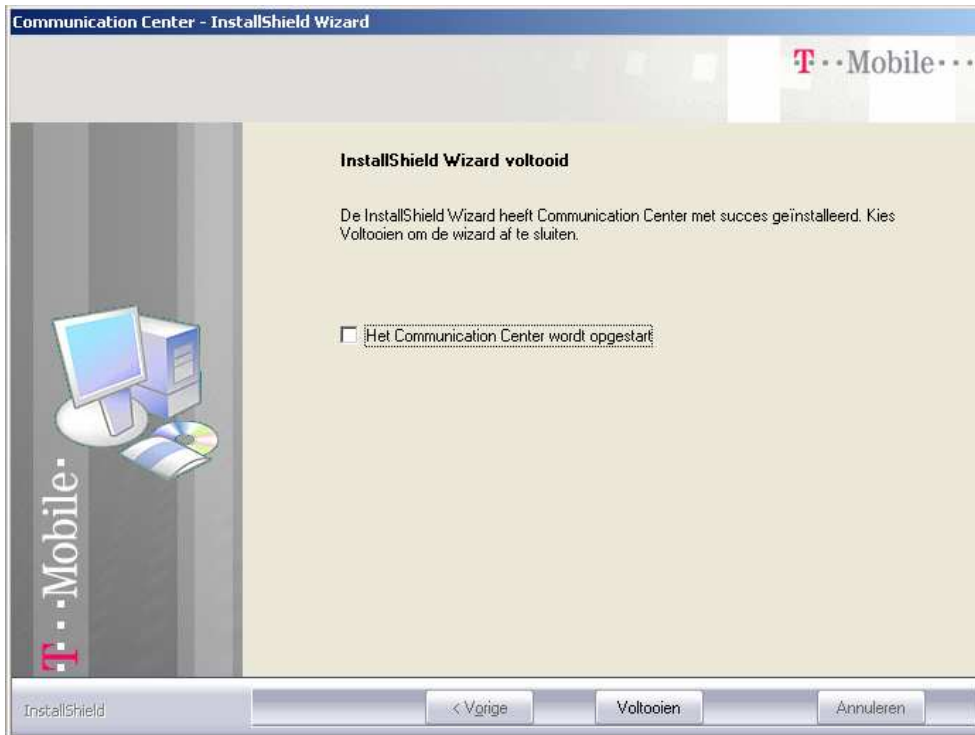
Communication Center - InstallShield Wizard

T··Mobile···

InstallShield Wizard voltooid

De InstallShield Wizard heeft Communication Center met succes geïnstalleerd. Kies Voltooien om de wizard af te sluiten.

Het Communication Center wordt opgestart

T··Mobile·

InstallShield

< Vorige

Voltooien

Annuleren